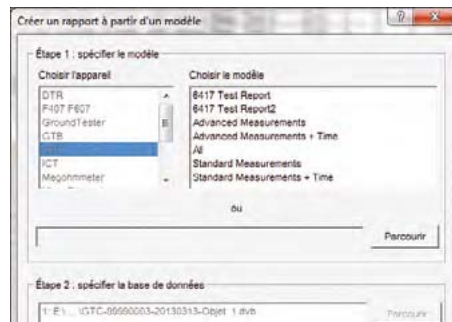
Créer un rapport à partir d'un modèle

? X

Étape 1 : spécifier le modèle

Choisir l'appareil

DTR
F407 F607
GroundTester
GTB
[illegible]
ICT
Megohmmeter

Choisir le modèle

6417 Test Report
6417 Test Report2
Advanced Measurements
Advanced Measurements + Time
All
Standard Measurements
Standard Measurements + Time

ou

Parcourir

Étape 2 : spécifier la base de données

1: E:\ ... \GTC-99990003-20130313-Objet 1.dvb

Parcourir